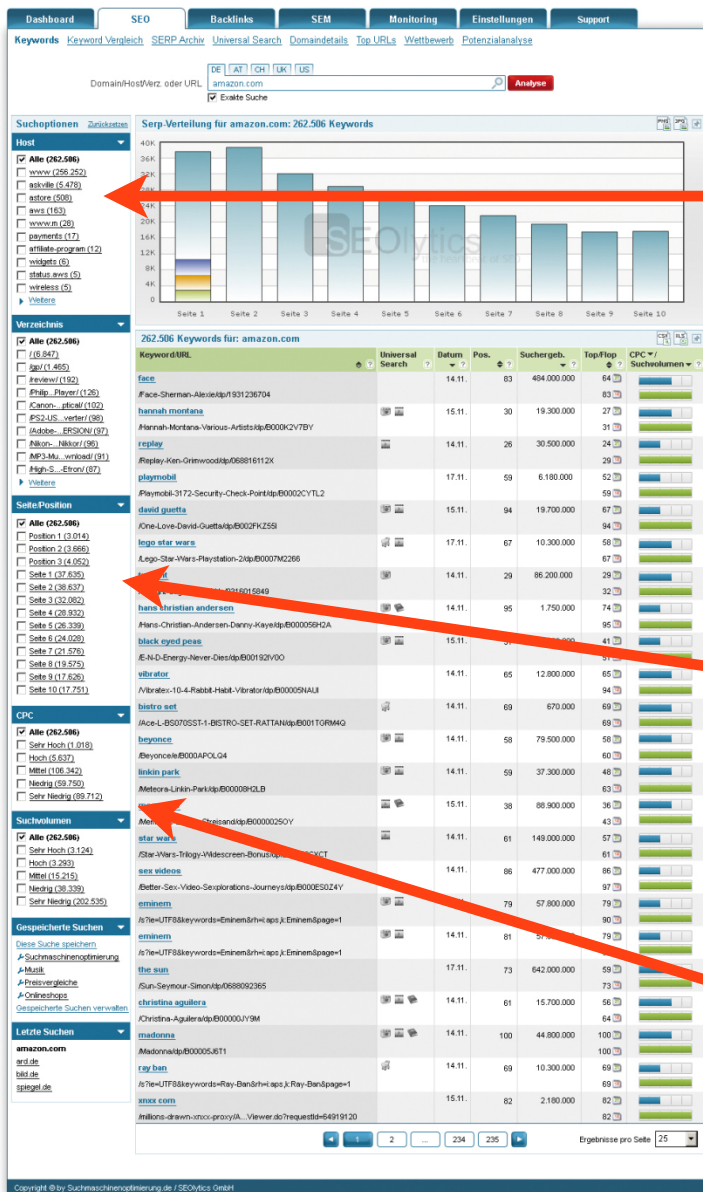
Dashboard | SEO | Backlinks | SEM | Monitoring | Einstellungen | Support

Keywords Keyword Vergleich SERP Archiv Universal Search Domaindetails Top URLs Wettbewerb Potenzialanalyse

DE AT CH UK US
Domain/Host/Verz. oder URL amazon.com Analyse
Exakte Suche

Suchoptionen Zurücksetzen

Host
Alle (262.506)
www (256.252)
askville (5.478)
astore (508)
aws (163)
www.m (28)
payments (17)
affiliate-program (12)
widgets (6)
status.aws (5)
wireless (5)
Weitere

Verzeichnis
Alle (262.506)
/ (6.847)
/gp/ (1.465)
/review/ (192)
/Philip...Player/ (126)
/Canon-...ptical/ (102)
/PS2-US...verter/ (98)
/Adobe-...ERSION/ (97)
/Nikon-...Nikkor/ (96)
/MP3-Mu...wnload/ (91)
/High-S...-Etron/ (87)
Weitere

Seite/Position
Alle (262.506)
Position 1 (3.014)
Position 2 (3.666)
Position 3 (4.052)
Seite 1 (37.635)
Seite 2 (38.637)
Seite 3 (32.082)
Seite 4 (28.932)
Seite 5 (26.339)
Seite 6 (24.028)
Seite 7 (21.576)
Seite 8 (19.575)
Seite 9 (17.626)
Seite 10 (17.751)

CPC
Alle (262.506)
Sehr Hoch (1.018)
Hoch (5.637)
Mittel (106.342)
Niedrig (59.750)
Sehr Niedrig (89.712)

Suchvolumen
Alle (262.506)
Sehr Hoch (3.124)
Hoch (3.293)
Mittel (15.215)
Niedrig (38.339)
Sehr Niedrig (202.535)

Gespeicherte Suchen
Diese Suche speichern
Suchmaschinenoptimierung
Musik
Preisvergleiche
Onlineshops
Gespeicherte Suchen verwalten

Letzte Suchen
amazon.com
ard.de
bild.de
spiegel.de

Serp-Verteilung für amazon.com: 262.506 Keywords
40K 36K 32K 28K 24K 20K 16K 12K 8K 4K 0
Seite 1 Seite 2 Seite 3 Seite 4 Seite 5 Seite 6 Seite 7 Seite 8 Seite 9 Seite 10
SEOlytics

262.506 Keywords für: amazon.com

| Keyword/URL | Universal Search | Datum | Pos. | Suchergeb. | Top/Flop | CPC / Suchvolumen |
|---|---|---|---|---|---|---|
| face /Face-Sherman-Alexie/dp/1931236704 | | 14.11. | 83 | 484.000.000 | 64 83 | |
| hannah montana /Hannah-Montana-Various-Artists/dp/B000K2V7BY | | 15.11. | 30 | 19.300.000 | 27 31 | |
| replay /Replay-Ken-Grimwood/dp/068816112X | | 14.11. | 26 | 30.500.000 | 24 29 | |
| playmobil /Playmobil-3172-Security-Check-Point/dp/B0002CYTL2 | | 17.11. | 59 | 6.180.000 | 52 59 | |
| david guetta /One-Love-David-Guetta/dp/B002FKZ55I | | 15.11. | 94 | 19.700.000 | 67 94 | |
| lego star wars /Lego-Star-Wars-Playstation-2/dp/B0007M2266 | | 17.11. | 67 | 10.300.000 | 58 67 | |
| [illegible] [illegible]0316015849 | | 14.11. | 29 | 86.200.000 | 29 32 | |
| hans christian andersen /Hans-Christian-Andersen-Danny-Kaye/dp/B000056H2A | | 14.11. | 95 | 1.750.000 | 74 95 | |
| black eyed peas /E-N-D-Energy-Never-Dies/dp/B00192IV0O | | 15.11. | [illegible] | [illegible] | 41 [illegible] | |
| vibrator /Vibratex-10-4-Rabbit-Habit-Vibrator/dp/B00005NAUI | | 14.11. | 65 | 12.800.000 | 65 94 | |
| bistro set /Ace-L-BS070SST-1-BISTRO-SET-RATTAN/dp/B001TGRM4Q | | 14.11. | 69 | 670.000 | 69 69 | |
| beyonce /Beyonce/e/B000APOLQ4 | | 14.11. | 58 | 79.500.000 | 58 60 | |
| linkin park /Meteora-Linkin-Park/dp/B00008H2LB | | 14.11. | 59 | 37.300.000 | 48 63 | |
| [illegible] /Mem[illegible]Streisand/dp/B000025OY | | 15.11. | 38 | 88.900.000 | 36 43 | |
| star wars /Star-Wars-Trilogy-Widescreen-Bonus/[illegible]CXCT | | 14.11. | 61 | 149.000.000 | 57 61 | |
| sex videos /Better-Sex-Video-Sexplorations-Journeys/dp/B000ES0Z4Y | | 14.11. | 86 | 477.000.000 | 86 97 | |
| eminem /s?ie=UTF8&keywords=Eminem&rh=i:aps,k:Eminem&page=1 | | 14.11. | 79 | 57.800.000 | 79 90 | |
| eminem /s?ie=UTF8&keywords=Eminem&rh=i:aps,k:Eminem&page=1 | | 14.11. | 81 | 57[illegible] | 79 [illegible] | |
| the sun /Sun-Seymour-Simon/dp/0688092365 | | 17.11. | 73 | 642.000.000 | 59 73 | |
| christina aguilera /Christina-Aguilera/dp/B00000JY9M | | 14.11. | 61 | 15.700.000 | 56 64 | |
| madonna /Madonna/dp/B000005J6T1 | | 14.11. | 100 | 44.800.000 | 100 100 | |
| ray ban /s?ie=UTF8&keywords=Ray-Ban&rh=i:aps,k:Ray-Ban&page=1 | | 14.11. | 69 | 10.300.000 | 69 69 | |
| xnxx com /millions-drawn-xnxx-proxy/A...Viewer.do?requestId=64919120 | | 15.11. | 82 | 2.180.000 | 82 82 | |

1 2 ... 234 235
Ergebnisse pro Seite 25

Copyright © by Suchmaschinenoptimierung.de / SEOlytics GmbH